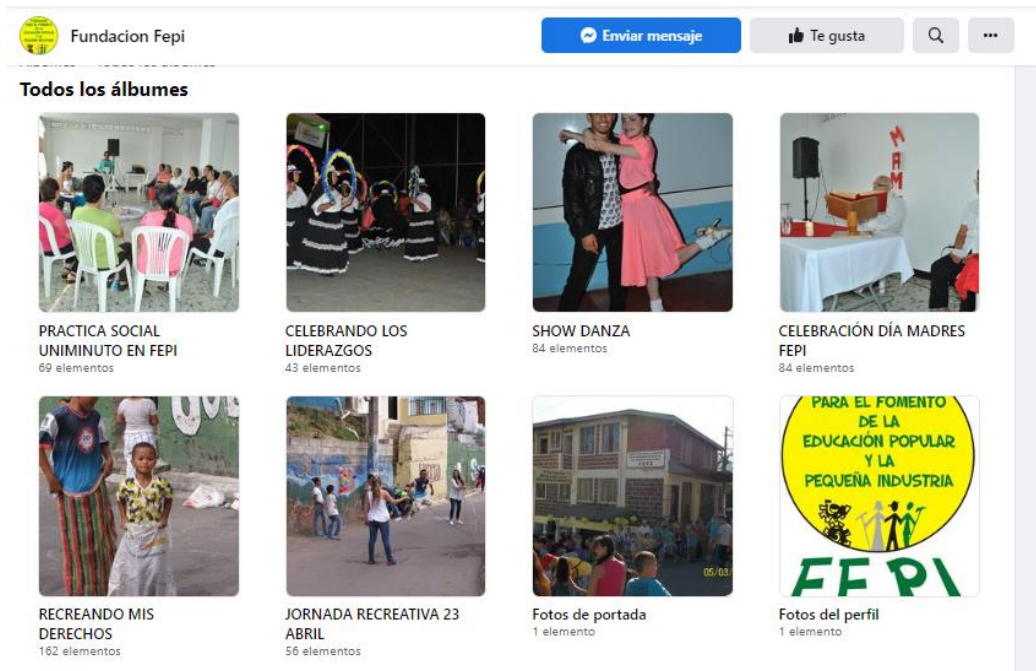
Fundacion Fepi

Enviar mensaje

Te gusta

···

Todos los álbumes

PRACTICA SOCIAL UNIMINUTO EN FEPI
69 elementos

CELEBRANDO LOS LIDERAZGOS
43 elementos

SHOW DANZA
84 elementos

CELEBRACIÓN DÍA MADRES FEPI
84 elementos

RECREANDO MIS DERECHOS
162 elementos

JORNADA RECREATIVA 23 ABRIL
56 elementos

Fotos de portada
1 elemento

Fotos del perfil
1 elemento

PARA EL FOMENTO DE LA EDUCACIÓN POPULAR Y LA PEQUEÑA INDUSTRIA

FEPI

05/03/